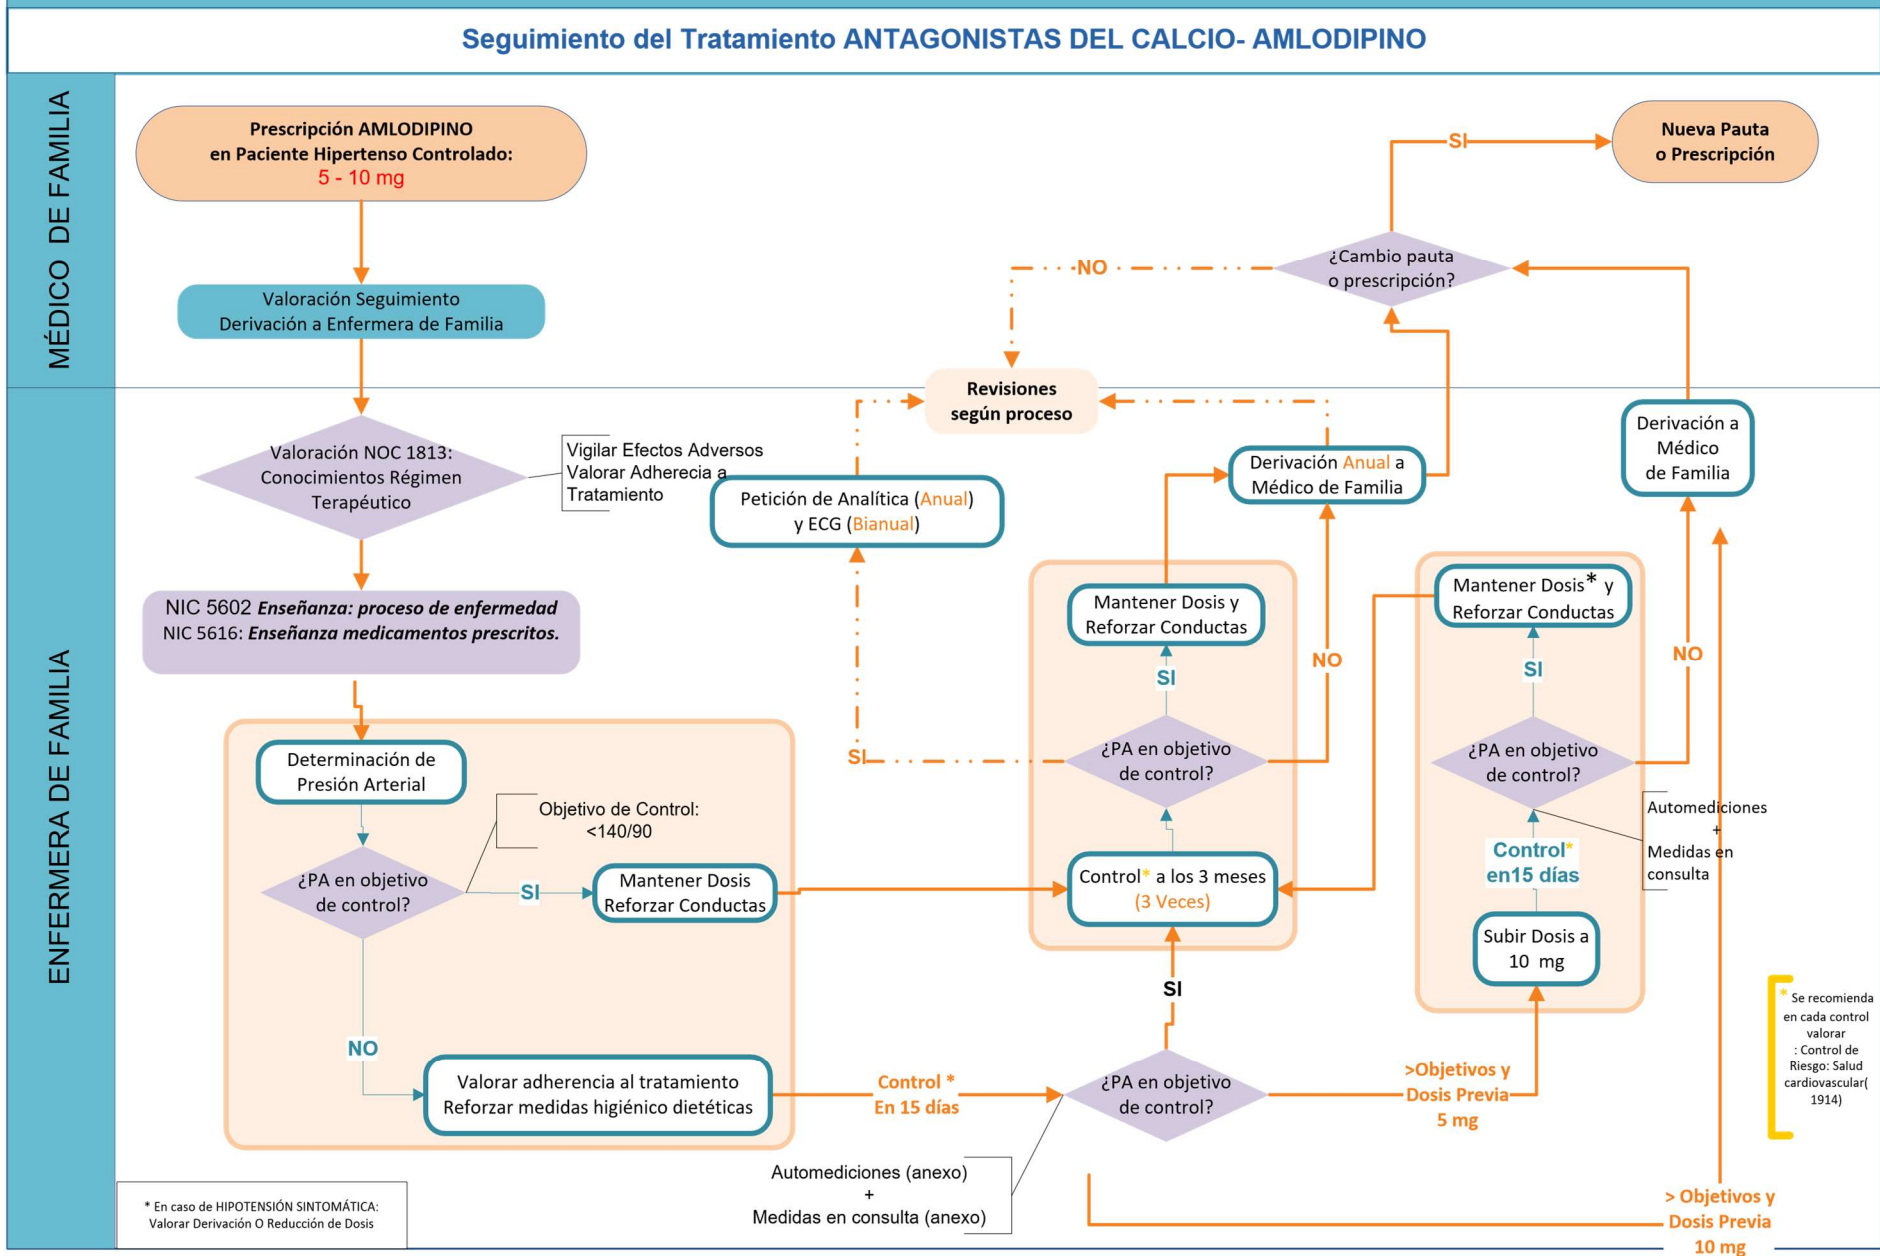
Seguimiento del Tratamiento ANTAGONISTAS DEL CALCIO- AMLODIPINO

MÉDICO DE FAMILIA

Prescripción AMLODIPINO en Paciente Hipertenso Controlado: 5 - 10 mg

Valoración Seguimiento Derivación a Enfermera de Familia

Nueva Pauta o Prescripción

SI

¿Cambio pauta o prescripción?

NO

ENFERMERA DE FAMILIA

Valoración NOC 1813: Conocimientos Régimen Terapéutico

Vigilar Efectos Adversos
Valorar Adherecia a Tratamiento

Revisiones según proceso

Petición de Analítica (Anual) y ECG (Bianual)

Derivación Anual a Médico de Familia

Derivación a Médico de Familia

NIC 5602 *Enseñanza: proceso de enfermedad*
NIC 5616: *Enseñanza medicamentos prescritos.*

Mantener Dosis y Reforzar Conductas

Mantener Dosis* y Reforzar Conductas

SI

NO

SI

NO

Determinación de Presión Arterial

SI

¿PA en objetivo de control?

¿PA en objetivo de control?

Objetivo de Control: <140/90

Automediciones + Medidas en consulta

¿PA en objetivo de control?

SI

Mantener Dosis Reforzar Conductas

Control* a los 3 meses (3 Veces)

Control* en15 días

Subir Dosis a 10 mg

NO

SI

Valorar adherencia al tratamiento Reforzar medidas higiénico dietéticas

Control * En 15 días

¿PA en objetivo de control?

>Objetivos y Dosis Previa 5 mg

* Se recomienda en cada control valorar : Control de Riesgo: Salud cardiovascular( 1914)

Automediciones (anexo) + Medidas en consulta (anexo)

* En caso de HIPOTENSIÓN SINTOMÁTICA: Valorar Derivación O Reducción de Dosis

> Objetivos y Dosis Previa 10 mg